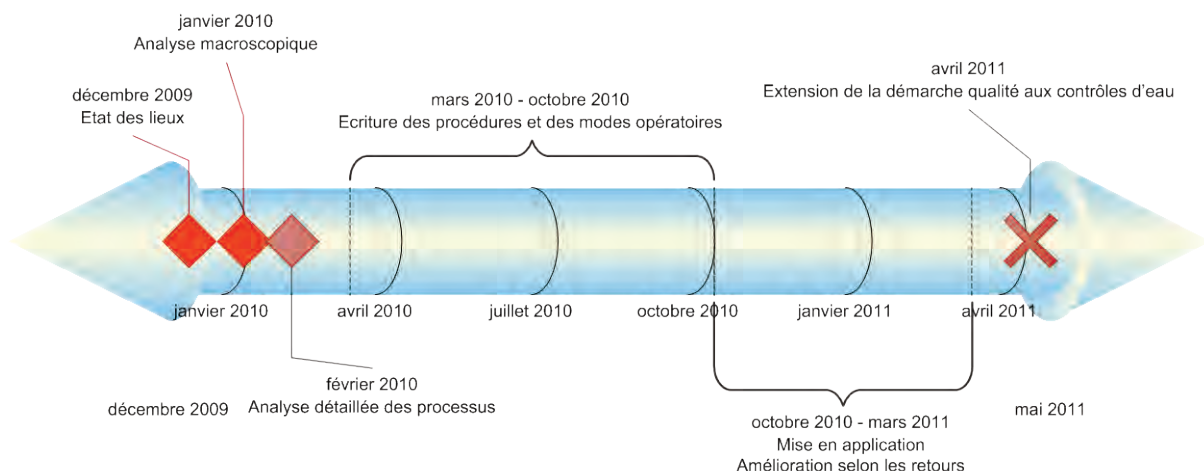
janvier 2010
Analyse macroscopique

décembre 2009
Etat des lieux

mars 2010 - octobre 2010
Ecriture des procédures et des modes opératoires

avril 2011
Extension de la démarche qualité aux contrôles d'eau

janvier 2010

avril 2010

juillet 2010

octobre 2010

janvier 2011

avril 2011

février 2010
Analyse détaillée des processus

décembre 2009

octobre 2010 - mars 2011
Mise en application
Amélioration selon les retours

mai 2011